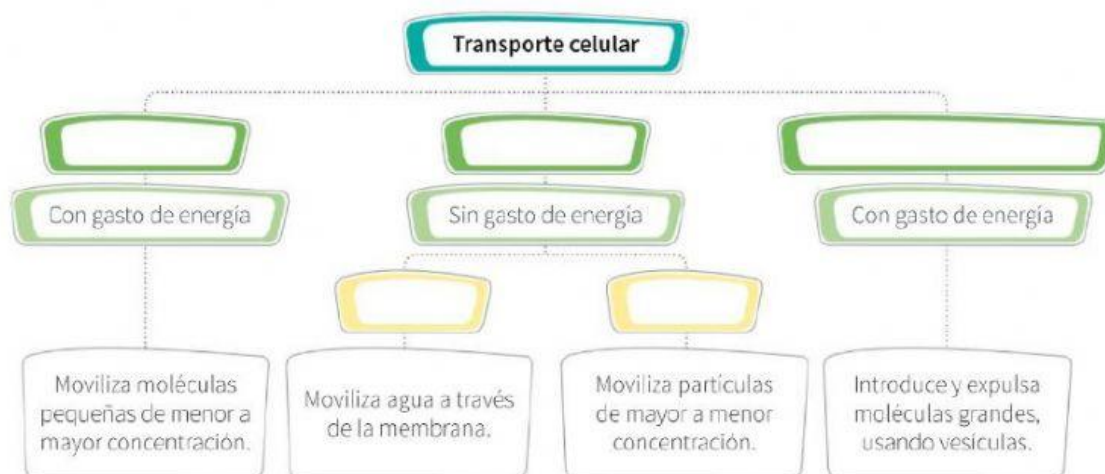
Transporte celular

Con gasto de energía

Sin gasto de energía

Con gasto de energía

Moviliza moléculas pequeñas de menor a mayor concentración.

Moviliza agua a través de la membrana.

Moviliza partículas de mayor a menor concentración.

Introduce y expulsa moléculas grandes, usando vesículas.